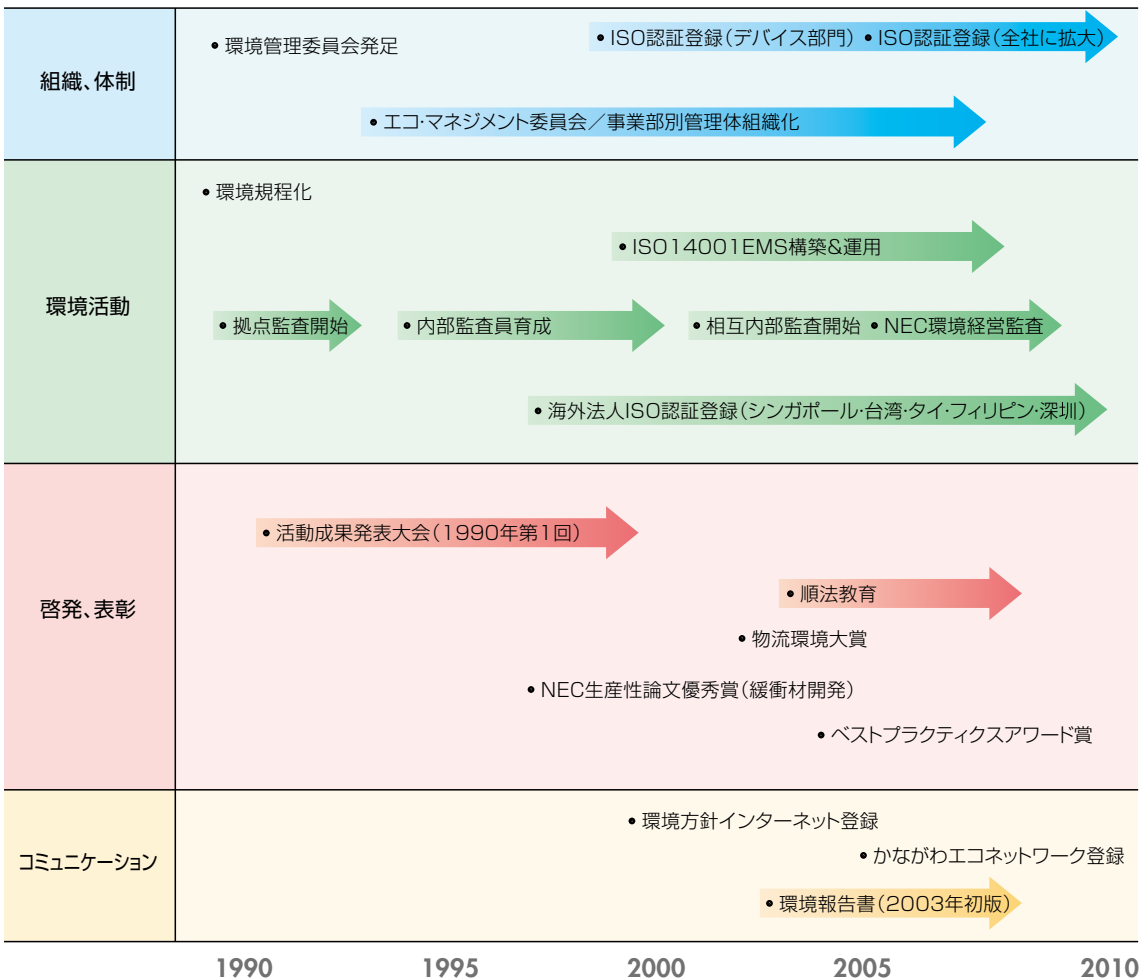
| | |
|---|---|
| 組織、体制 | • 環境管理委員会発足<br>• ISO認証登録(デバイス部門) • ISO認証登録(全社に拡大)<br>• エコ・マネジメント委員会/事業部別管理体組織化 |
| 環境活動 | • 環境規程化<br>• ISO14001EMS構築&運用<br>• 拠点監査開始<br>• 内部監査員育成<br>• 相互内部監査開始 • NEC環境経営監査<br>• 海外法人ISO認証登録(シンガポール・台湾・タイ・フィリピン・深圳) |
| 啓発、表彰 | • 活動成果発表大会(1990年第1回)<br>• 順法教育<br>• 物流環境大賞<br>• NEC生産性論文優秀賞(緩衝材開発)<br>• ベストプラクティクスアワード賞 |
| コミュニケーション | • 環境方針インターネット登録<br>• かながわエコネットワーク登録<br>• 環境報告書(2003年初版) |

1990 1995 2000 2005 2010